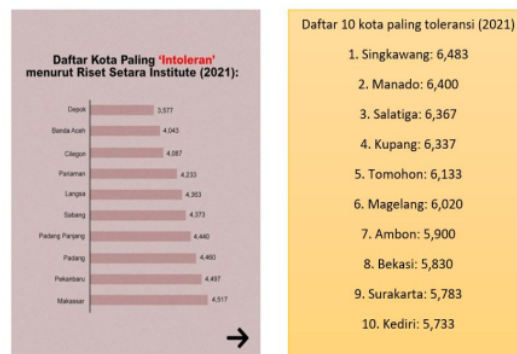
Daftar Kota Paling 'Intoleran' menurut Riset Setara Institute (2021):

| Kota | Skor |
|---|---|
| Depok | 3,577 |
| Banda Aceh | 4,043 |
| Cilegon | 4,087 |
| Pariaman | 4,233 |
| Langsa | 4,363 |
| Sabang | 4,373 |
| Padang Panjang | 4,440 |
| Padang | 4,460 |
| Pekanbaru | 4,497 |
| Makassar | 4,517 |

→

Daftar 10 kota paling toleransi (2021)

1. Singkawang: 6,483

2. Manado: 6,400

3. Salatiga: 6,367

4. Kupang: 6,337

5. Tomohon: 6,133

6. Magelang: 6,020

7. Ambon: 5,900

8. Bekasi: 5,830

9. Surakarta: 5,783

10. Kediri: 5,733